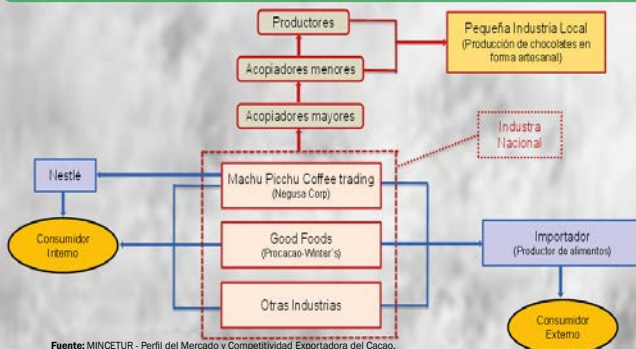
Productores

Pequeña Industria Local
(Producción de chocolates en forma artesanal)

Acopiadores menores

Acopiadores mayores

Industra Nacional

Nestlé

Machu Picchu Coffee trading
(Negusa Corp)

Consumidor Interno

Good Foods
(Procacao-Winter's)

Importador
(Productor de alimentos)

Otras Industrias

Consumidor Externo

Fuente: MINCETUR - Perfil del Mercado y Competitividad Exportadora del Cacao.